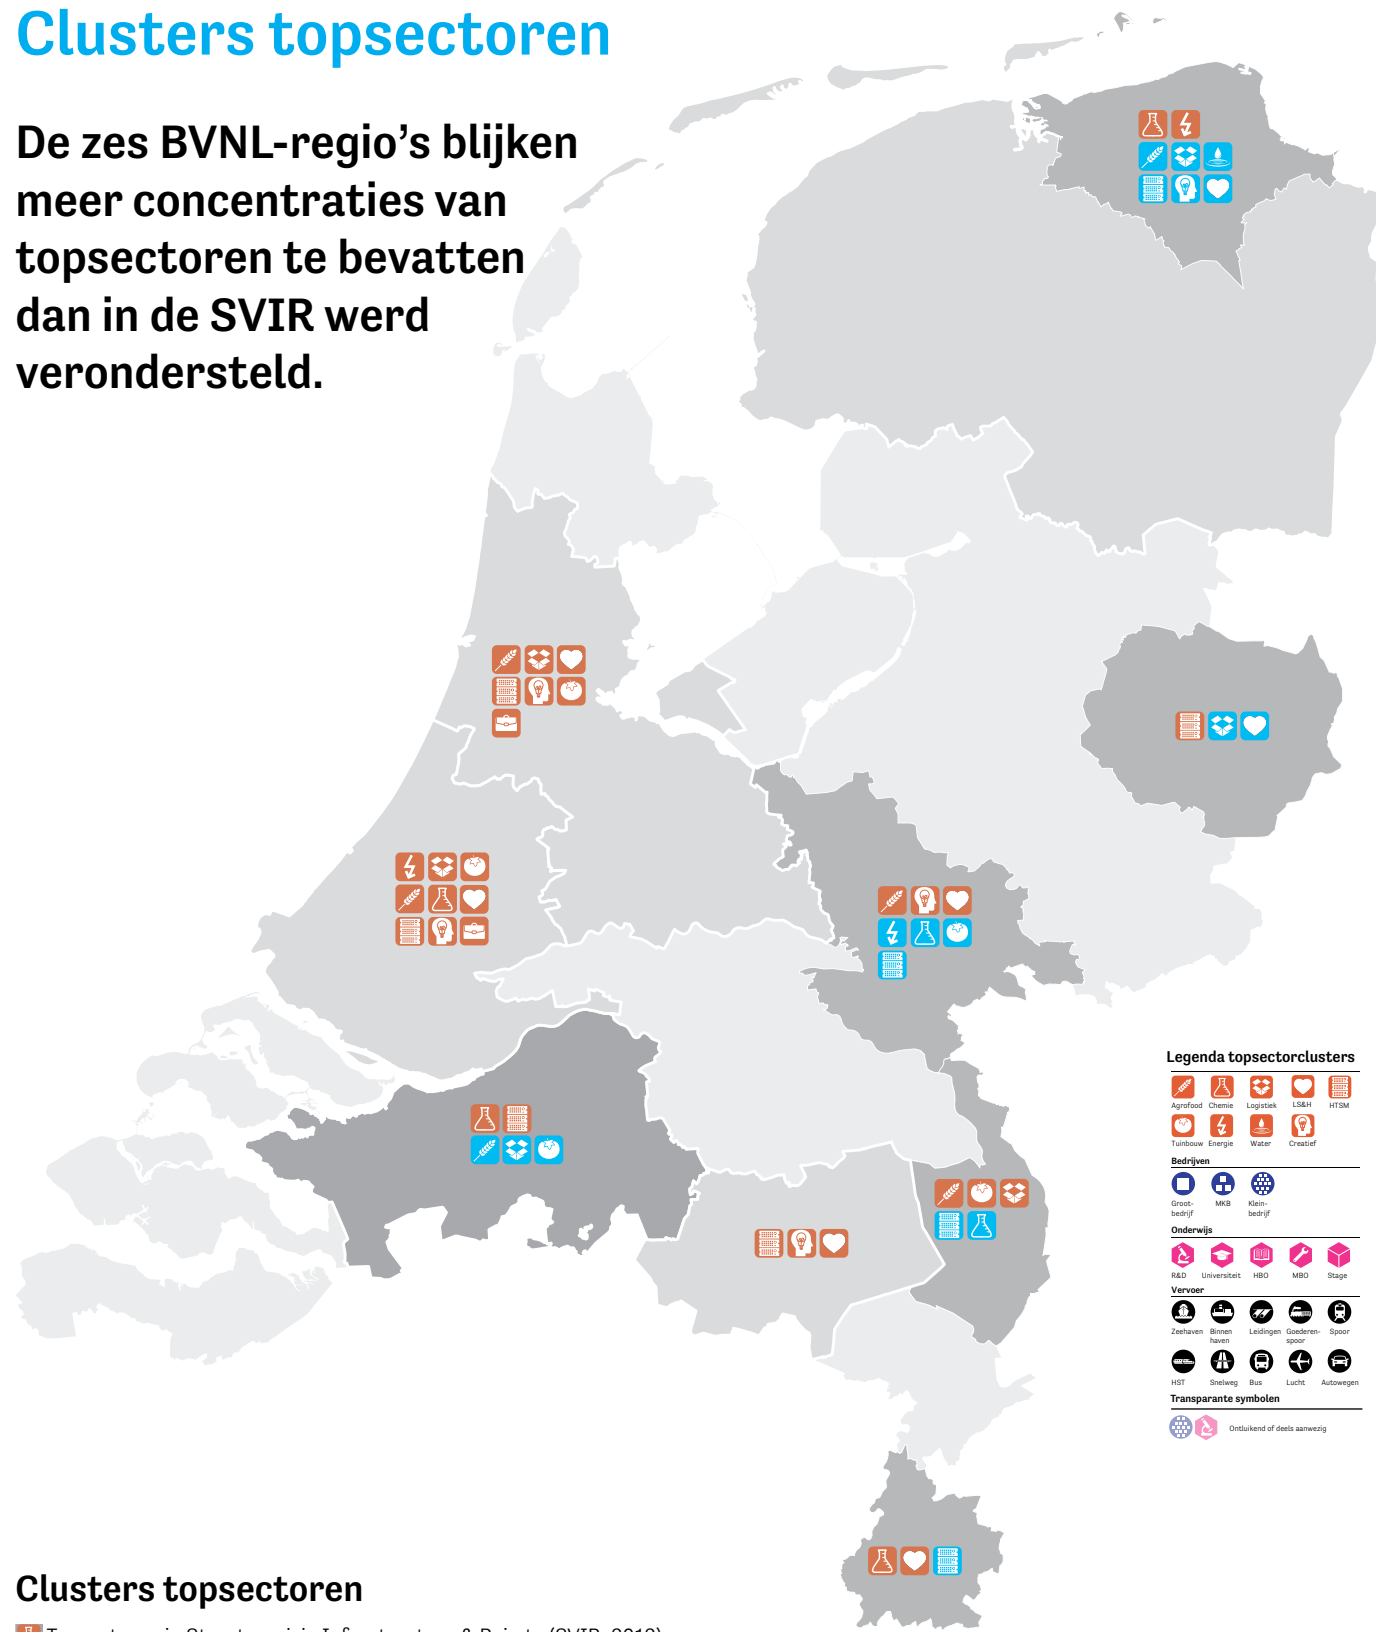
Clusters topsectoren

De zes BVNL-regio's blijken meer concentraties van topsectoren te bevatten dan in de SVIR werd verondersteld.

Legenda topsectorclusters

Agrofood Chemie Logistiek LS&H HTSM

Tuinbouw Energie Water Creatief

Bedrijven

Grootbedrijf MKB Kleinbedrijf

Onderwijs

R&D Universiteit HBO MBO Stage

Vervoer

Zeehaven Binnen haven Leidingen Goederenspoor Spoor

HST Snelweg Bus Lucht Autowegen

Transparante symbolen

Ontluikend of deels aanwezig

Clusters topsectoren

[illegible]